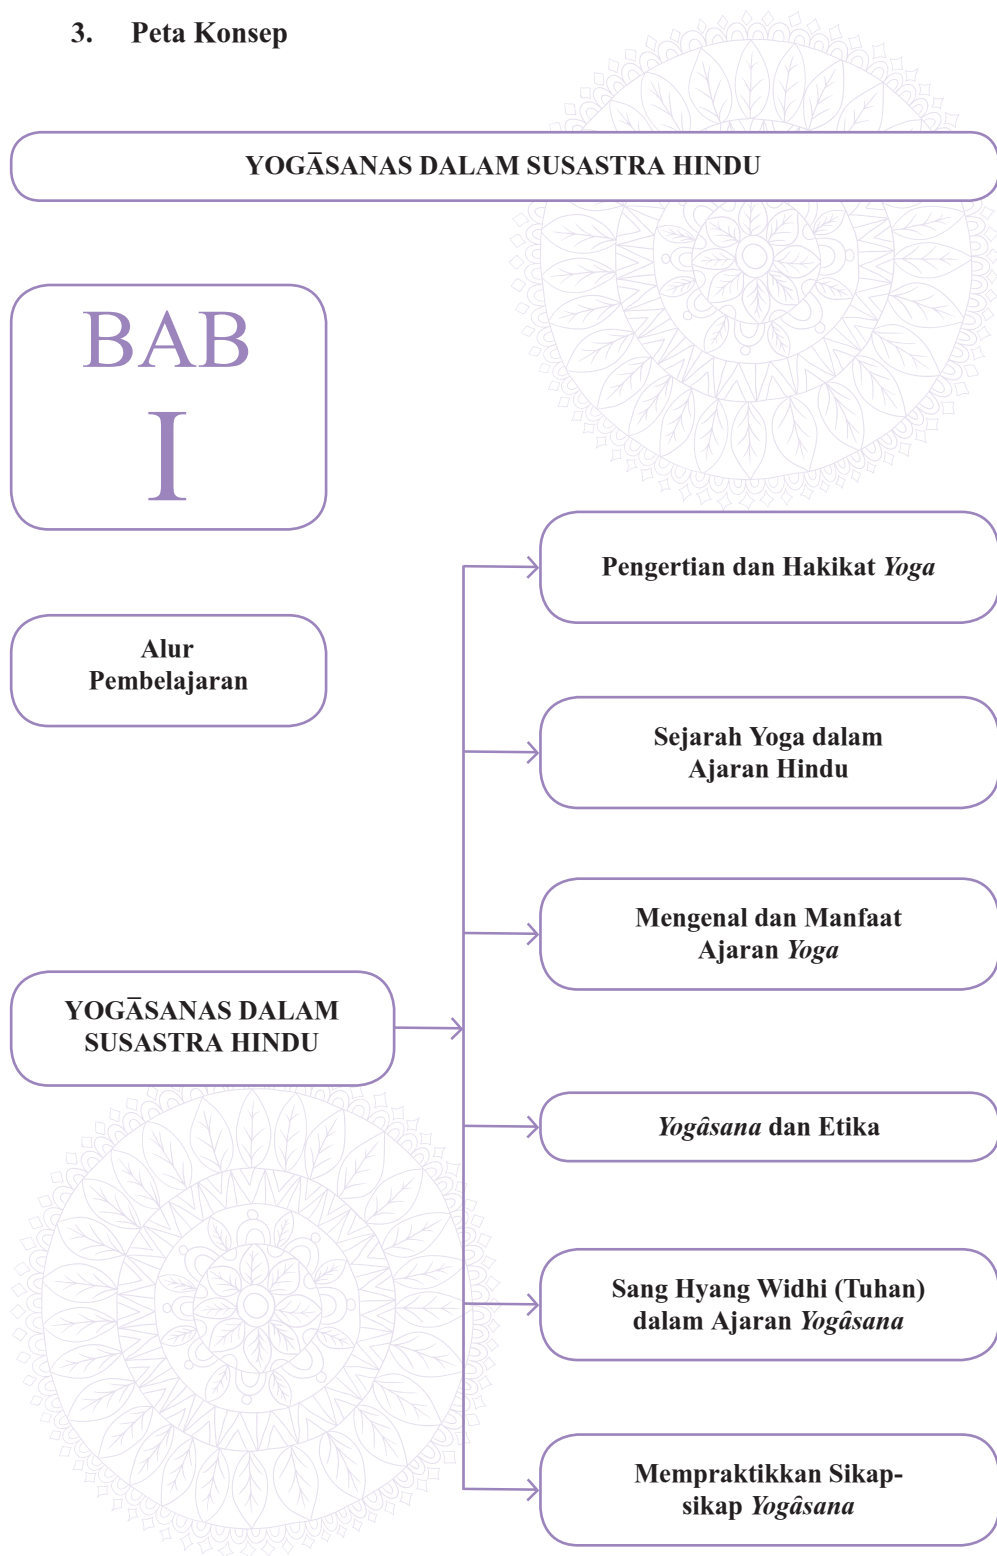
3. Peta Konsep

YOGĀSANAS DALAM SUSASTRA HINDU

BAB
I

Alur Pembelajaran

YOGĀSANAS DALAM SUSASTRA HINDU

Pengertian dan Hakikat *Yoga*

Sejarah Yoga dalam Ajaran Hindu

Mengenal dan Manfaat Ajaran *Yoga*

*Yogâsana* dan Etika

Sang Hyang Widhi (Tuhan) dalam Ajaran *Yogâsana*

Mempraktikkan Sikap-sikap *Yogâsana*